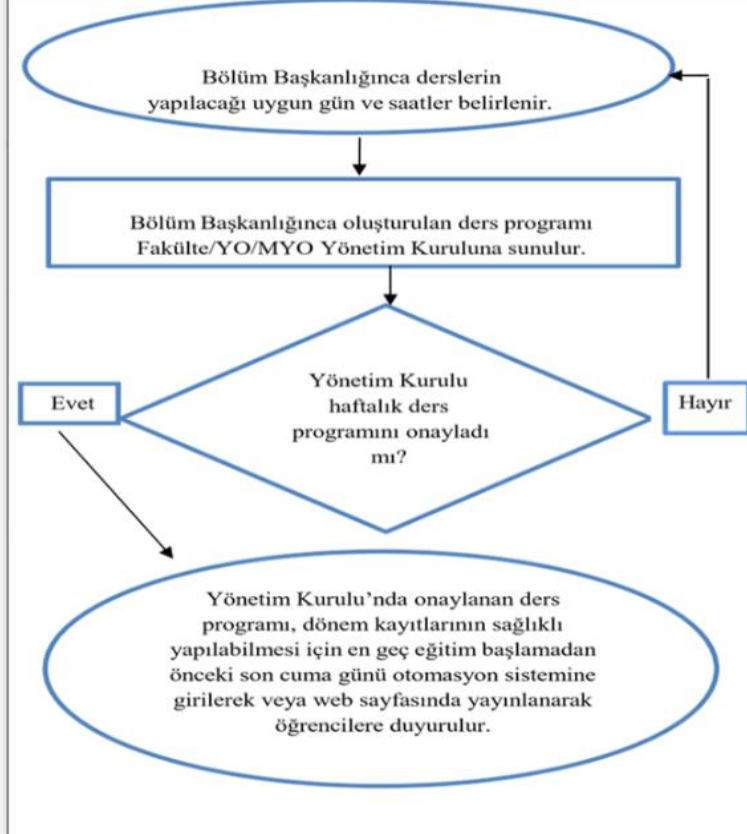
Bölüm Başkanlığınca derslerin yapılacağı uygun gün ve saatler belirlenir.

Bölüm Başkanlığınca oluşturulan ders programı Fakülte/YO/MYO Yönetim Kuruluna sunulur.

Evet

Yönetim Kurulu haftalık ders programını onayladı mı?

Hayır

Yönetim Kurulu'nda onaylanan ders programı, dönem kayıtlarının sağlıklı yapılabilmesi için en geç eğitim başlamadan önceki son cuma günü otomasyon sistemine girilerek veya web sayfasında yayınlanarak öğrencilere duyurulur.